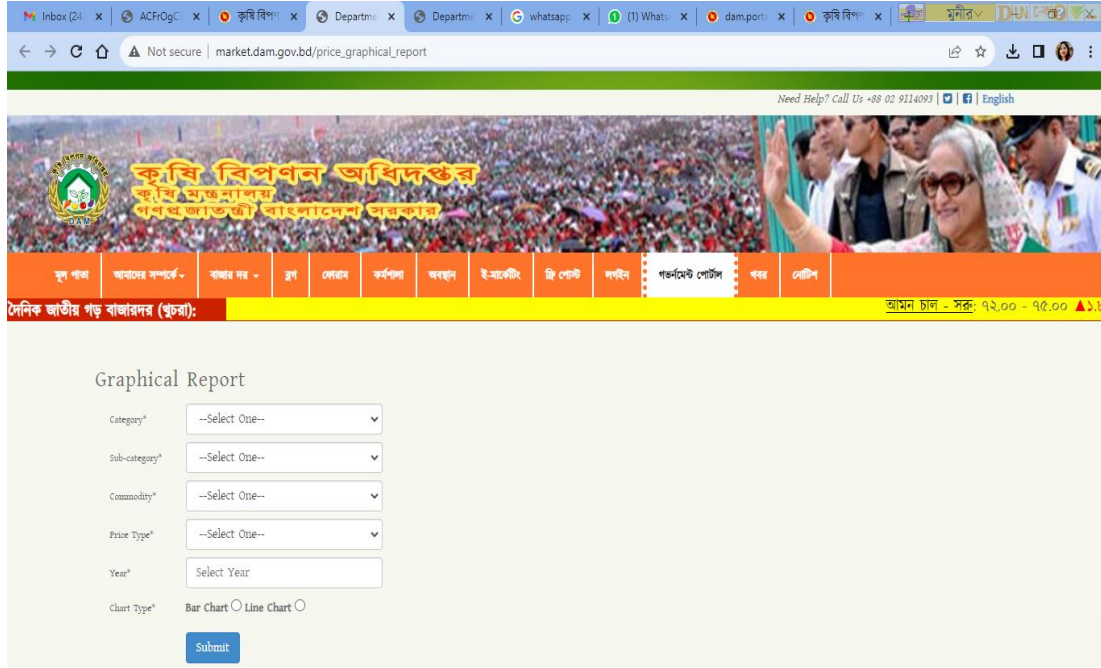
Inbox (24 | ACFrOgC | কৃষি বিপণ | Departme | Departme | whatsapp | (1) Whats | dam.port | কৃষি বিপণ

Not secure | market.dam.gov.bd/price_graphical_report

Need Help? Call Us +88 02 9114093 | English

কৃষি বিপণন অধিদপ্তর
কৃষি মন্ত্রণালয়
গণপ্রজাতন্ত্রী বাংলাদেশ সরকার

DAM

মূল পাতা | আমাদের সম্পর্কে | বাজার দর | ব্লগ | ফোরাম | কর্মশালা | অবস্থান | ই-মার্কেটিং | ফ্রি পোস্ট | লগইন | গভর্নমেন্ট পোর্টাল | খবর | নোটিশ

দৈনিক জাতীয় গড় বাজারদর (খুচরা):

আমন চাল - সরু: ৭২.০০ - ৭৫.০০ ▲১.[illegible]

Graphical Report

Category* --Select One--

Sub-category* --Select One--

Commodity* --Select One--

Price Type* --Select One--

Year* Select Year

Chart Type* Bar Chart Line Chart

Submit